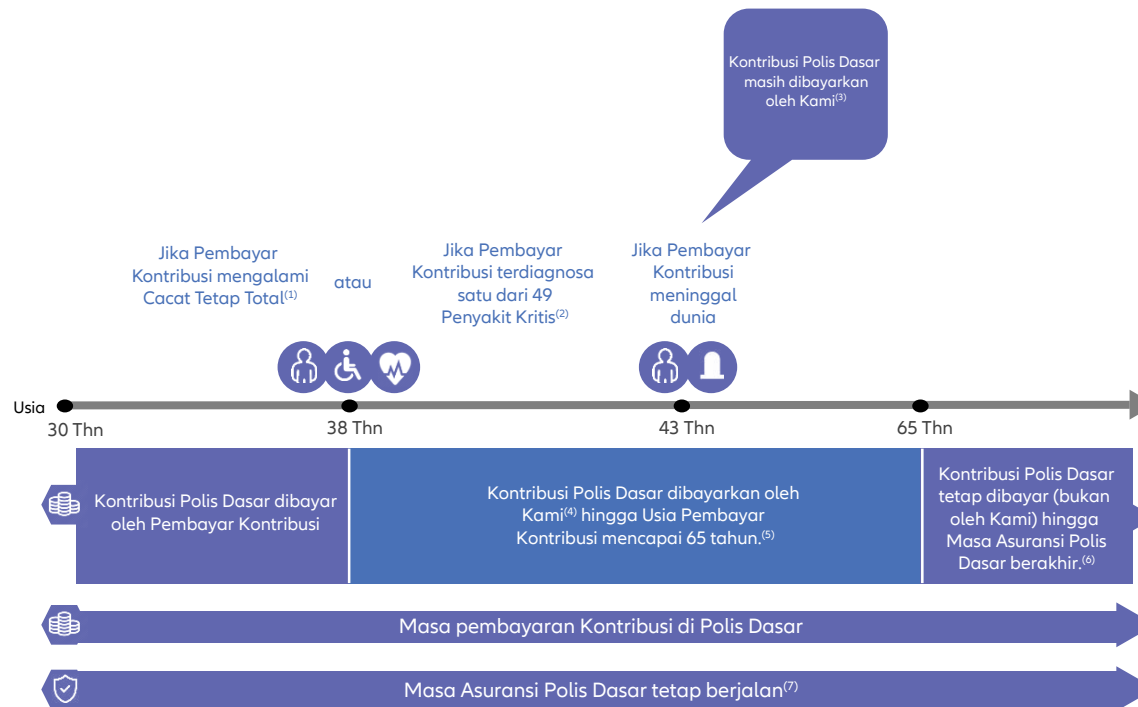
Kontribusi Polis Dasar masih dibayarkan oleh Kami$^{(3)}$

Jika Pembayar Kontribusi mengalami Cacat Tetap Total$^{(1)}$

atau

Jika Pembayar Kontribusi terdiagnosa satu dari 49 Penyakit Kritis$^{(2)}$

Jika Pembayar Kontribusi meninggal dunia

Usia

30 Thn

38 Thn

43 Thn

65 Thn

Kontribusi Polis Dasar dibayar oleh Pembayar Kontribusi

Kontribusi Polis Dasar dibayarkan oleh Kami$^{(4)}$ hingga Usia Pembayar Kontribusi mencapai 65 tahun.$^{(5)}$

Kontribusi Polis Dasar tetap dibayar (bukan oleh Kami) hingga Masa Asuransi Polis Dasar berakhir.$^{(6)}$

Masa pembayaran Kontribusi di Polis Dasar

Masa Asuransi Polis Dasar tetap berjalan$^{(7)}$